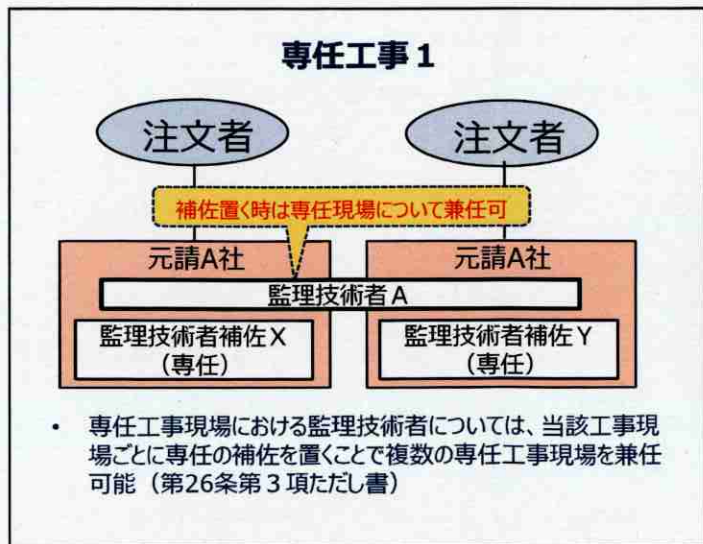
専任工事１

注文者

注文者

補佐置く時は専任現場について兼任可

元請A社

元請A社

監理技術者Ａ

監理技術者補佐Ｘ
（専任）

監理技術者補佐Ｙ
（専任）

• 専任工事現場における監理技術者については、当該工事現場ごとに専任の補佐を置くことで複数の専任工事現場を兼任可能（第26条第３項ただし書）